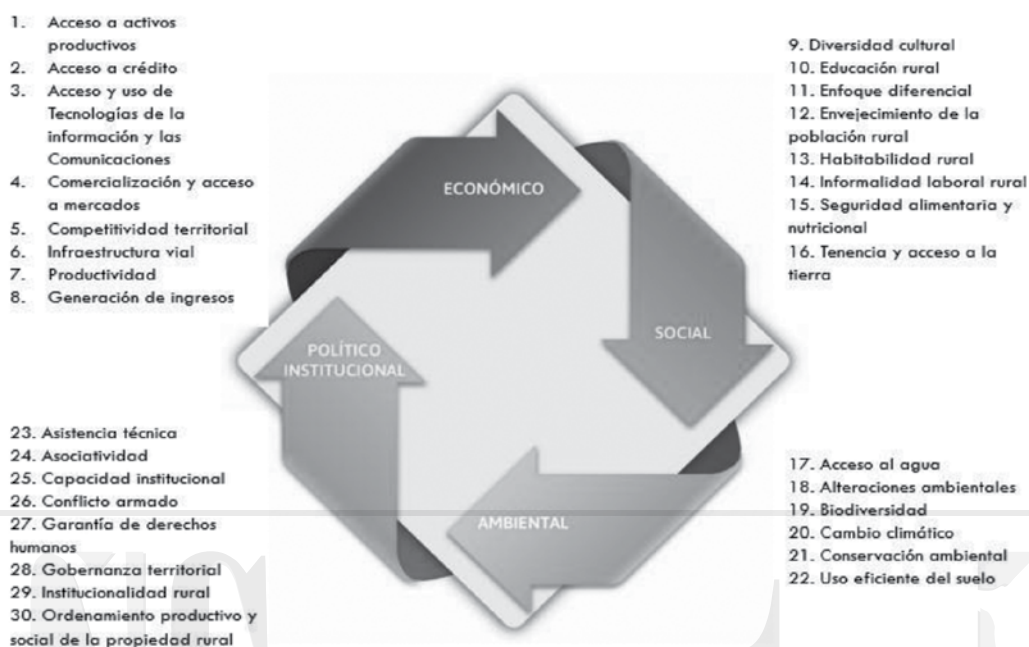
1. Acceso a activos productivos
2. Acceso a crédito
3. Acceso y uso de Tecnologías de la información y las Comunicaciones
4. Comercialización y acceso a mercados
5. Competitividad territorial
6. Infraestructura vial
7. Productividad
8. Generación de ingresos

9. Diversidad cultural
10. Educación rural
11. Enfoque diferencial
12. Envejecimiento de la población rural
13. Habitabilidad rural
14. Informalidad laboral rural
15. Seguridad alimentaria y nutricional
16. Tenencia y acceso a la tierra

ECONÓMICO

SOCIAL

AMBIENTAL

POLÍTICO INSTITUCIONAL

23. Asistencia técnica
24. Asociatividad
25. Capacidad institucional
26. Conflicto armado
27. Garantía de derechos humanos
28. Gobernanza territorial
29. Institucionalidad rural
30. Ordenamiento productivo y social de la propiedad rural

17. Acceso al agua
18. Alteraciones ambientales
19. Biodiversidad
20. Cambio climático
21. Conservación ambiental
22. Uso eficiente del suelo